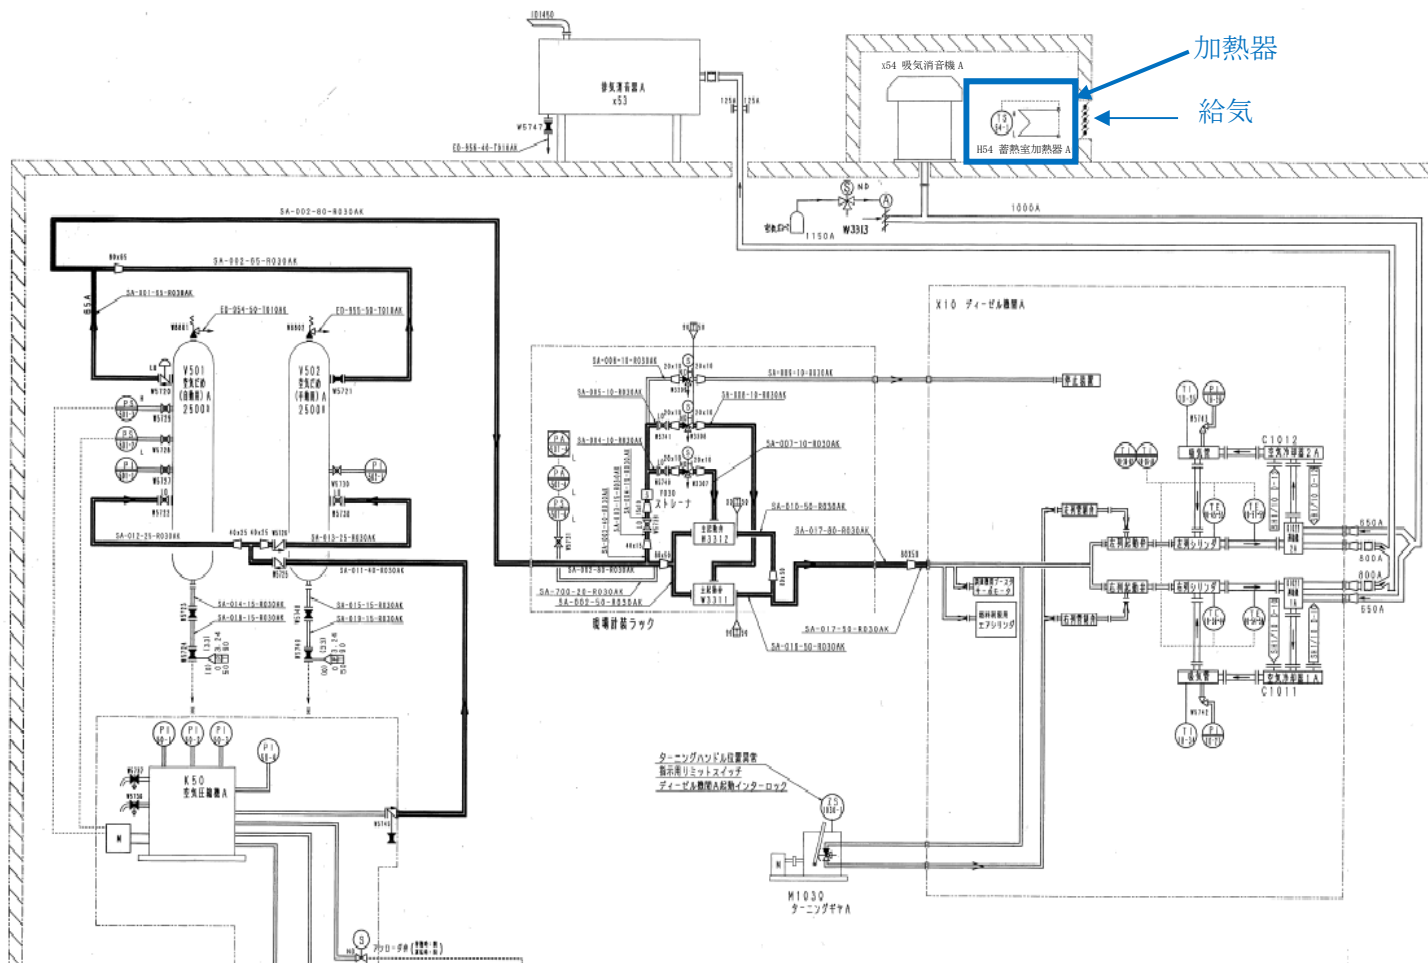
加熱器
給気
x54 吸気消音機 A
H54 蓄熱室加熱器 A
排気消音器 A
x53
W5747
1000A
1150A
W3313
X10 ディーゼル機関 A
SA-002-80-R030AK
SA-002-65-R030AK
V501
空気だめ
(自動用) A
2500ℓ
V502
空気だめ
(手動用) A
2500ℓ
SA-012-25-R030AK
SA-013-25-R030AK
SA-011-40-R030AK
SA-014-15-R030AK
SA-018-15-R030AK
SA-015-15-R030AK
SA-019-15-R030AK
K50
空気圧縮機 A
SA-006-10-R030AK
SA-005-10-R030AK
SA-004-10-R030AK
SA-009-10-R030AK
SA-008-10-R030AK
SA-007-10-R030AK
SA-010-50-R030AK
SA-017-80-R030AK
SA-002-80-R030AK
SA-700-20-R030AK
SA-003-50-R030AK
F030
ストレーナ
W3312
W3311
機関計装ラック
SA-017-50-R030AK
SA-016-50-R030AK
C1012
C1011
650A
800A
800A
650A
ターニングハンドル位置異常
指示用リミットスイッチ
ディーゼル機関A起動インターロック
M1030
ターニングギヤ A
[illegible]